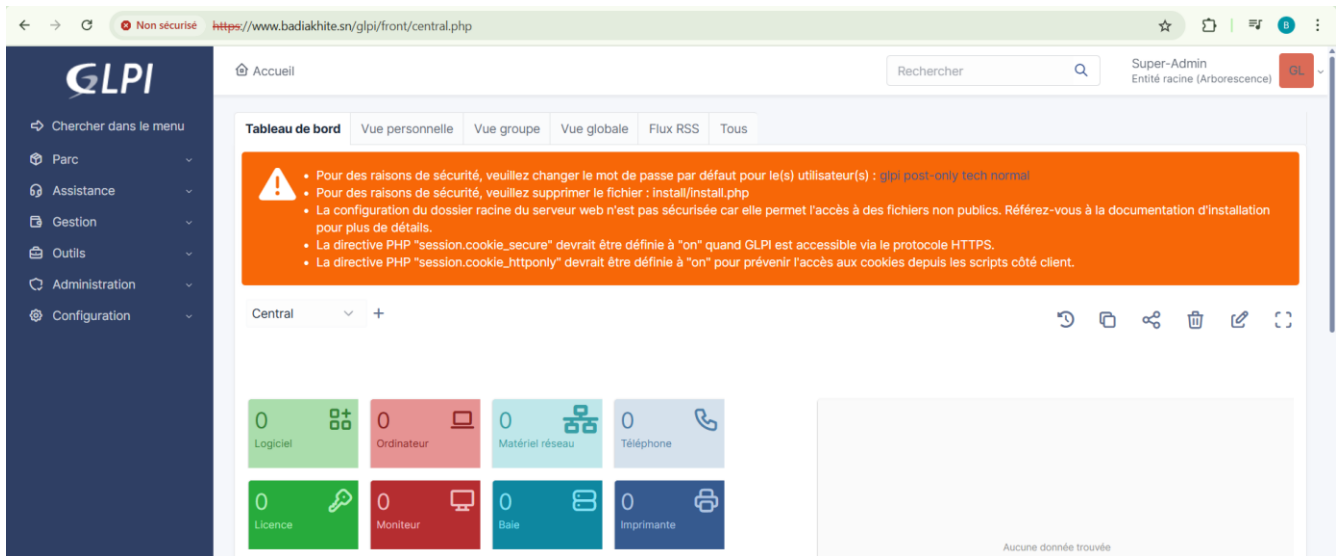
Non sécurisé https://www.badiakhite.sn/glpi/front/central.php

B

GLPI

Accueil

Rechercher

Super-Admin
Entité racine (Arborescence)

GL

Chercher dans le menu
Parc
Assistance
Gestion
Outils
Administration
Configuration

Tableau de bord | Vue personnelle | Vue groupe | Vue globale | Flux RSS | Tous

- Pour des raisons de sécurité, veuillez changer le mot de passe par défaut pour le(s) utilisateur(s) : glpi post-only tech normal
- Pour des raisons de sécurité, veuillez supprimer le fichier : install/install.php
- La configuration du dossier racine du serveur web n'est pas sécurisée car elle permet l'accès à des fichiers non publics. Référez-vous à la documentation d'installation pour plus de détails.
- La directive PHP "session.cookie_secure" devrait être définie à "on" quand GLPI est accessible via le protocole HTTPS.
- La directive PHP "session.cookie_httponly" devrait être définie à "on" pour prévenir l'accès aux cookies depuis les scripts côté client.

Central +

0 Logiciel
0 Ordinateur
0 Matériel réseau
0 Téléphone
0 Licence
0 Moniteur
0 Baie
0 Imprimante

Aucune donnée trouvée